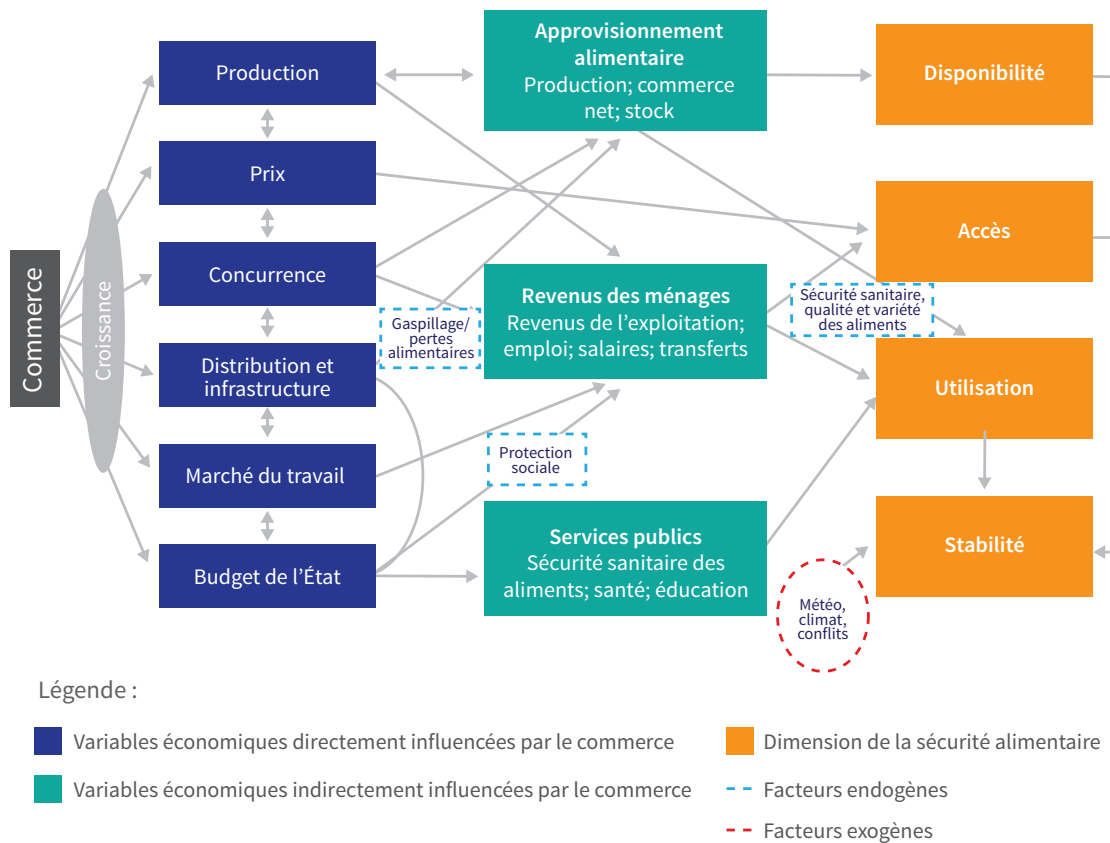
Commerce

Croissance

Production

Prix

Concurrence

Distribution et infrastructure

Marché du travail

Budget de l'État

Approvisionnement alimentaire
Production; commerce net; stock

Gaspillage/ pertes alimentaires

Revenus des ménages
Revenus de l'exploitation; emploi; salaires; transferts

Protection sociale

Services publics
Sécurité sanitaire des aliments; santé; éducation

Disponibilité

Accès

Sécurité sanitaire, qualité et variété des aliments

Utilisation

Stabilité

Météo, climat, conflits

Légende :

Variables économiques directement influencées par le commerce

Variables économiques indirectement influencées par le commerce

Dimension de la sécurité alimentaire

Facteurs endogènes

Facteurs exogènes